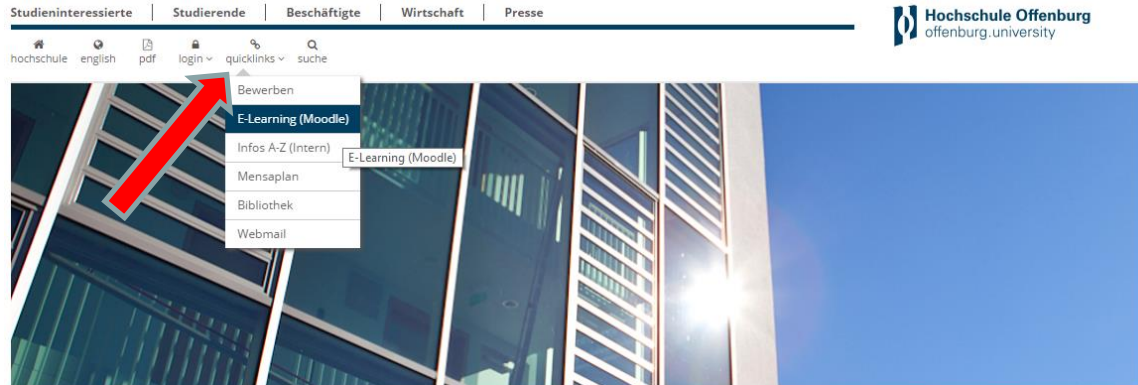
Studieninteressierte | Studierende | Beschäftigte | Wirtschaft | Presse

Hochschule Offenburg
offenburg.university

hochschule english pdf login quicklinks suche

Bewerben
E-Learning (Moodle)
Infos A-Z (Intern)
Mensaplan
Bibliothek
Webmail

E-Learning (Moodle)